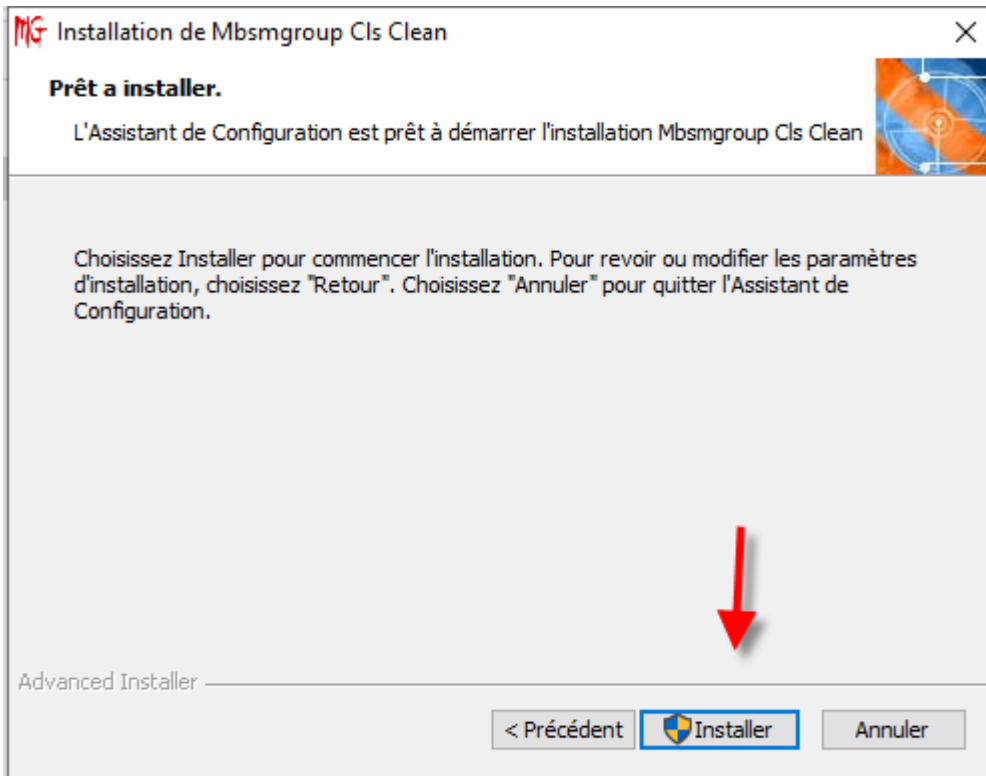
MG Installation de Mbsmgroup Cls Clean

×

Prêt a installer.

L'Assistant de Configuration est prêt à démarrer l'installation Mbsmgroup Cls Clean

Choisissez Installer pour commencer l'installation. Pour revoir ou modifier les paramètres d'installation, choisissez "Retour". Choisissez "Annuler" pour quitter l'Assistant de Configuration.

Advanced Installer

< Précédent

Installer

Annuler